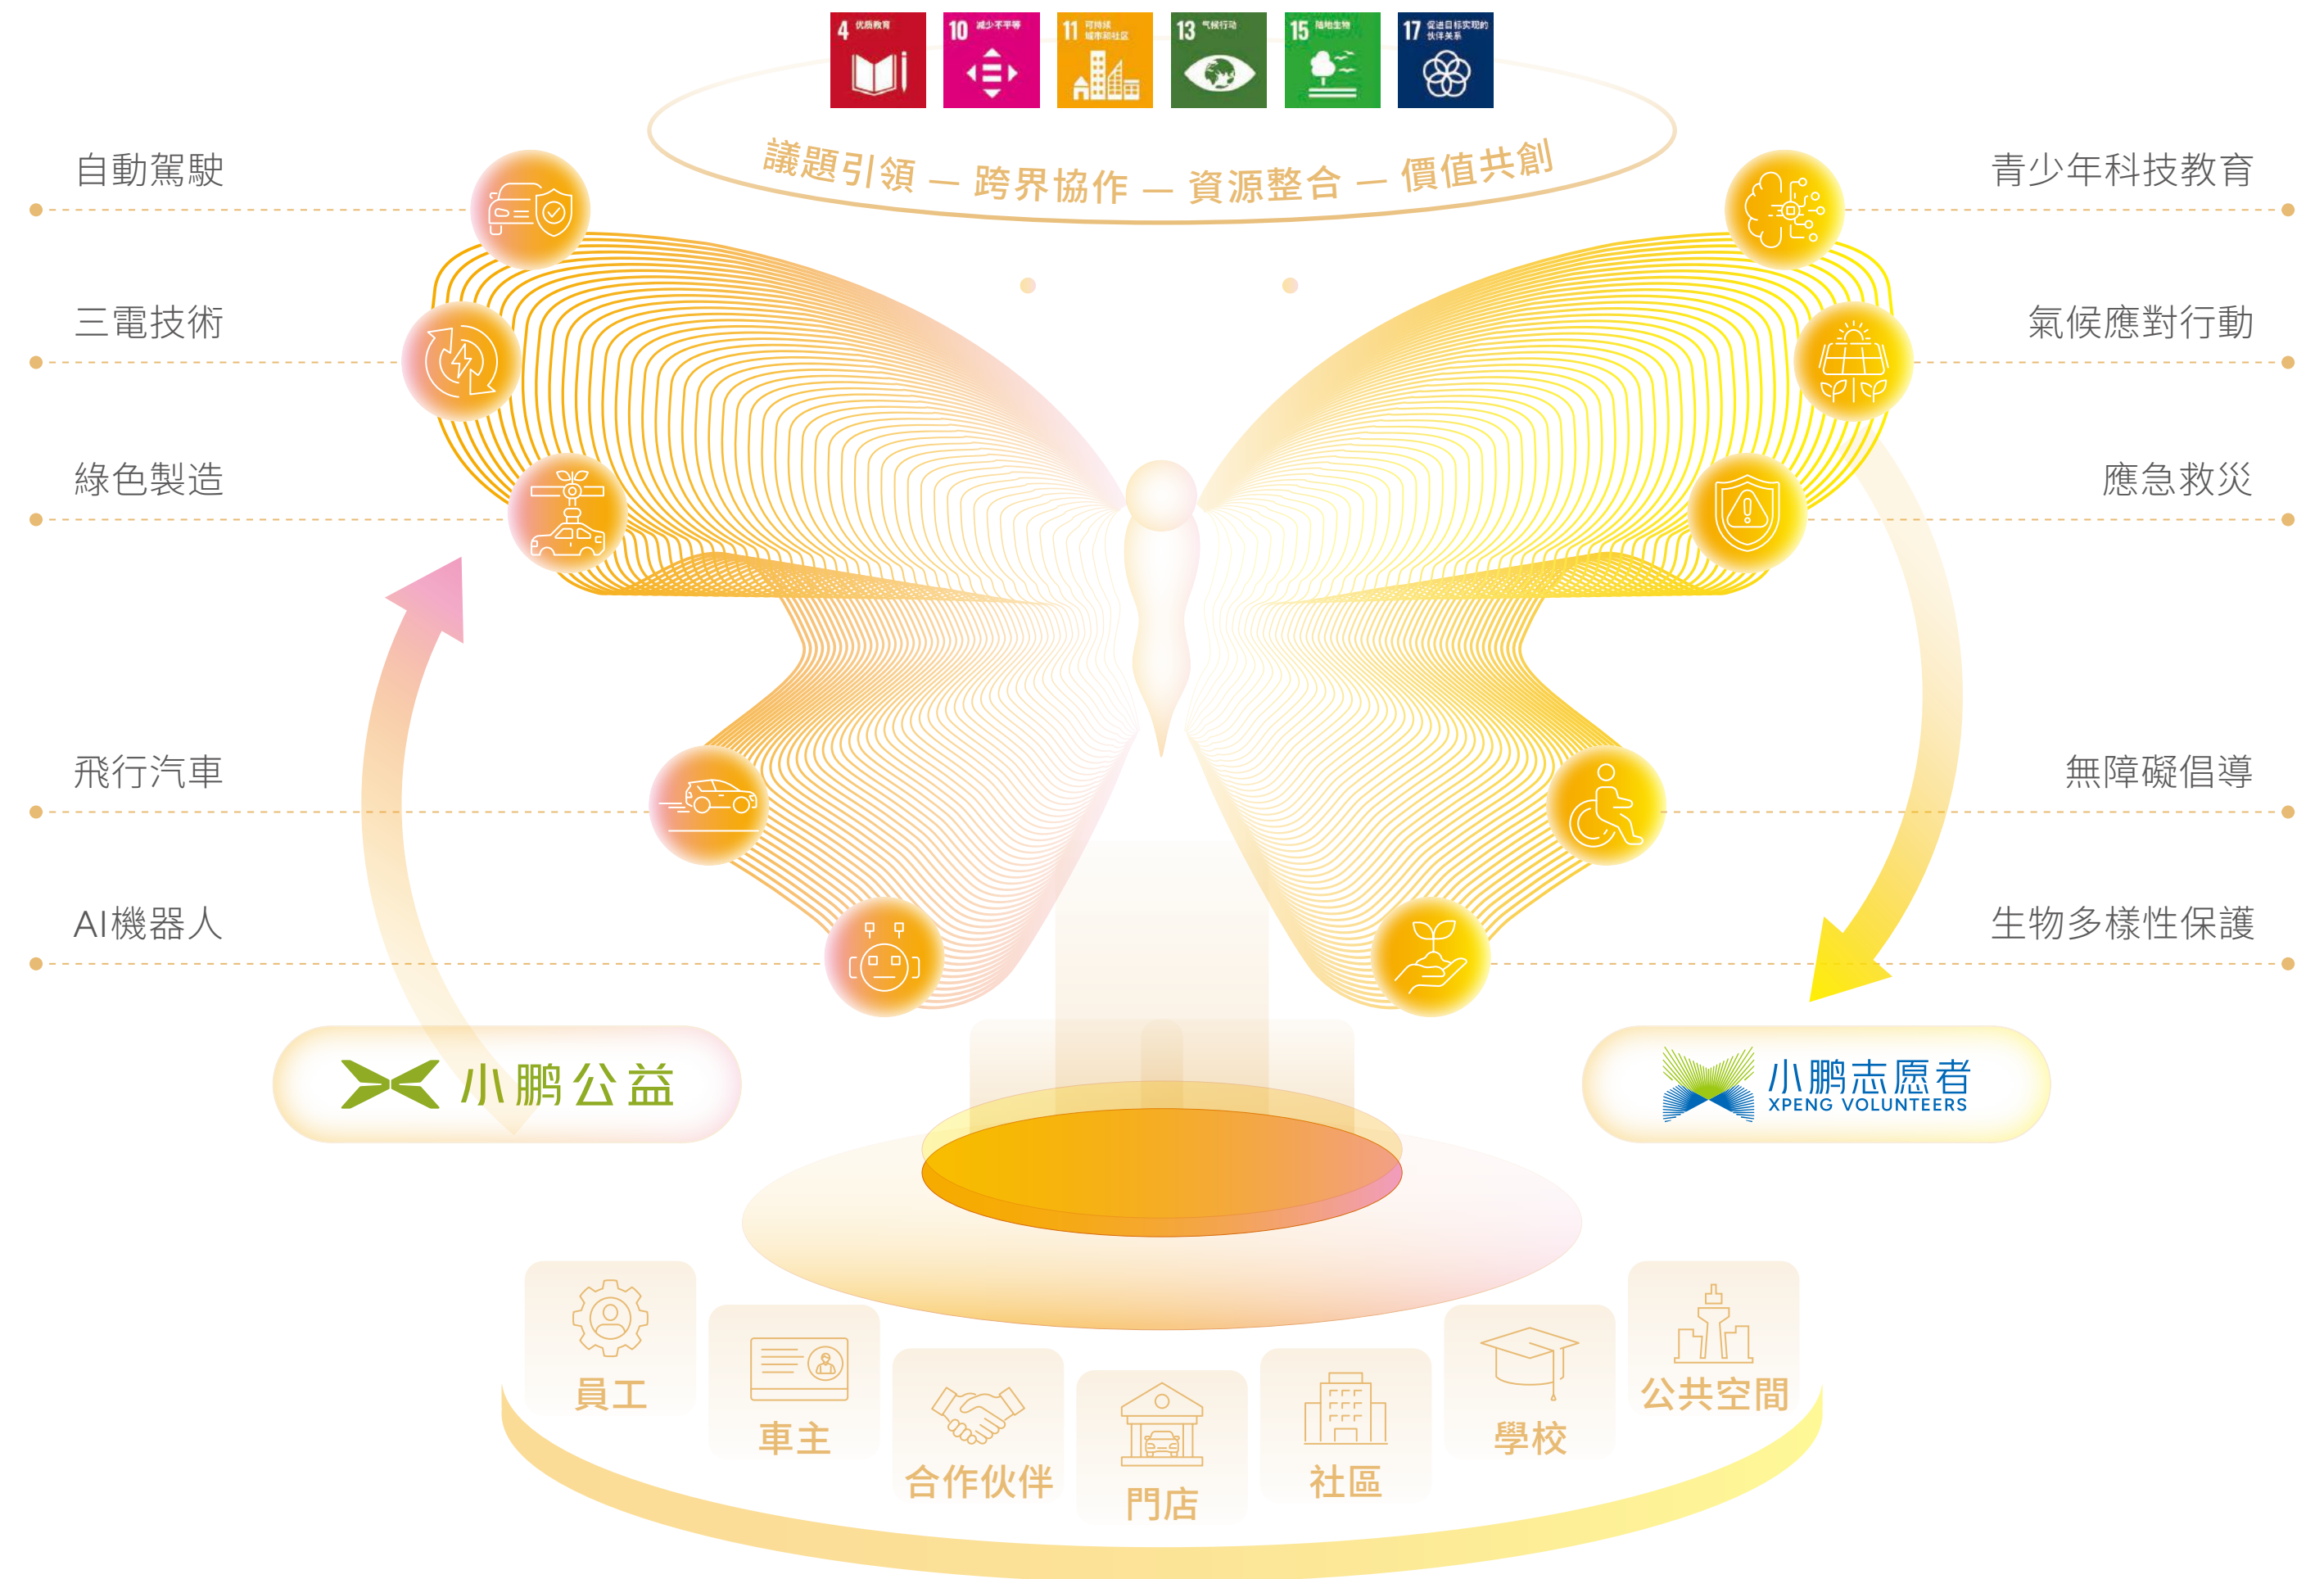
4 优质教育
10 减少不平等
11 可持续城市和社区
13 气候行动
15 陆地生物
17 促进目标实现的伙伴关系

議題引領 — 跨界協作 — 資源整合 — 價值共創

自動駕駛
三電技術
綠色製造
飛行汽車
AI機器人

青少年科技教育
氣候應對行動
應急救災
無障礙倡導
生物多樣性保護

小鵬公益

小鵬志愿者
XPENG VOLUNTEERS

員工
車主
合作伙伴
門店
社區
學校
公共空間